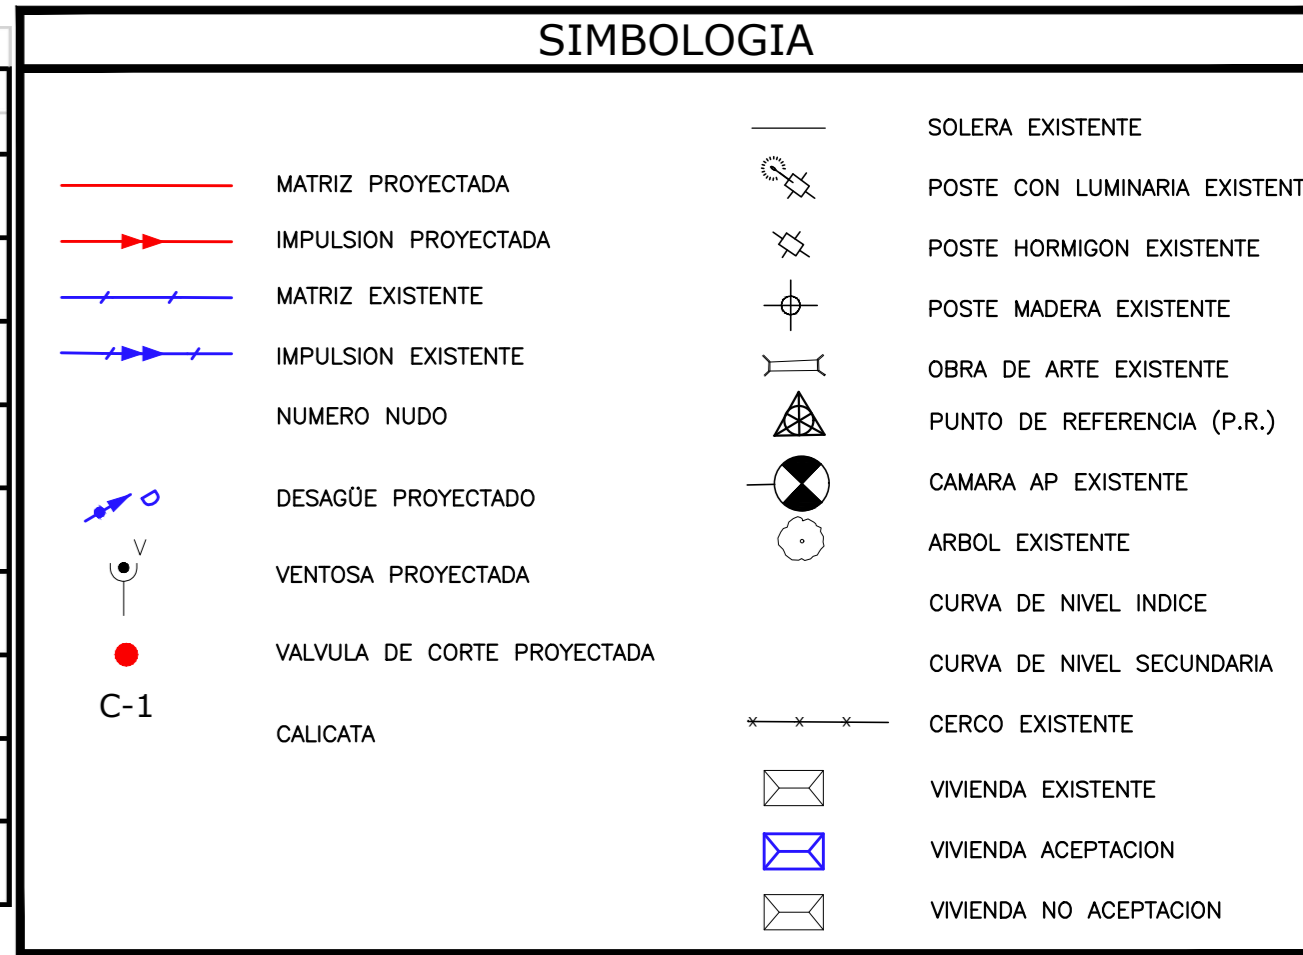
SIMBOLOGIA

MATRIZ PROYECTADA

IMPULSION PROYECTADA

MATRIZ EXISTENTE

IMPULSION EXISTENTE

NUMERO NUDO

DESAGÜE PROYECTADO

V

VENTOSA PROYECTADA

VALVULA DE CORTE PROYECTADA

C-1

CALICATA

SOLERA EXISTENTE

POSTE CON LUMINARIA EXISTENT

POSTE HORMIGON EXISTENTE

POSTE MADERA EXISTENTE

OBRA DE ARTE EXISTENTE

PUNTO DE REFERENCIA (P.R.)

CAMARA AP EXISTENTE

ARBOL EXISTENTE

CURVA DE NIVEL INDICE

CURVA DE NIVEL SECUNDARIA

CERCO EXISTENTE

VIVIENDA EXISTENTE

VIVIENDA ACEPTACION

VIVIENDA NO ACEPTACION